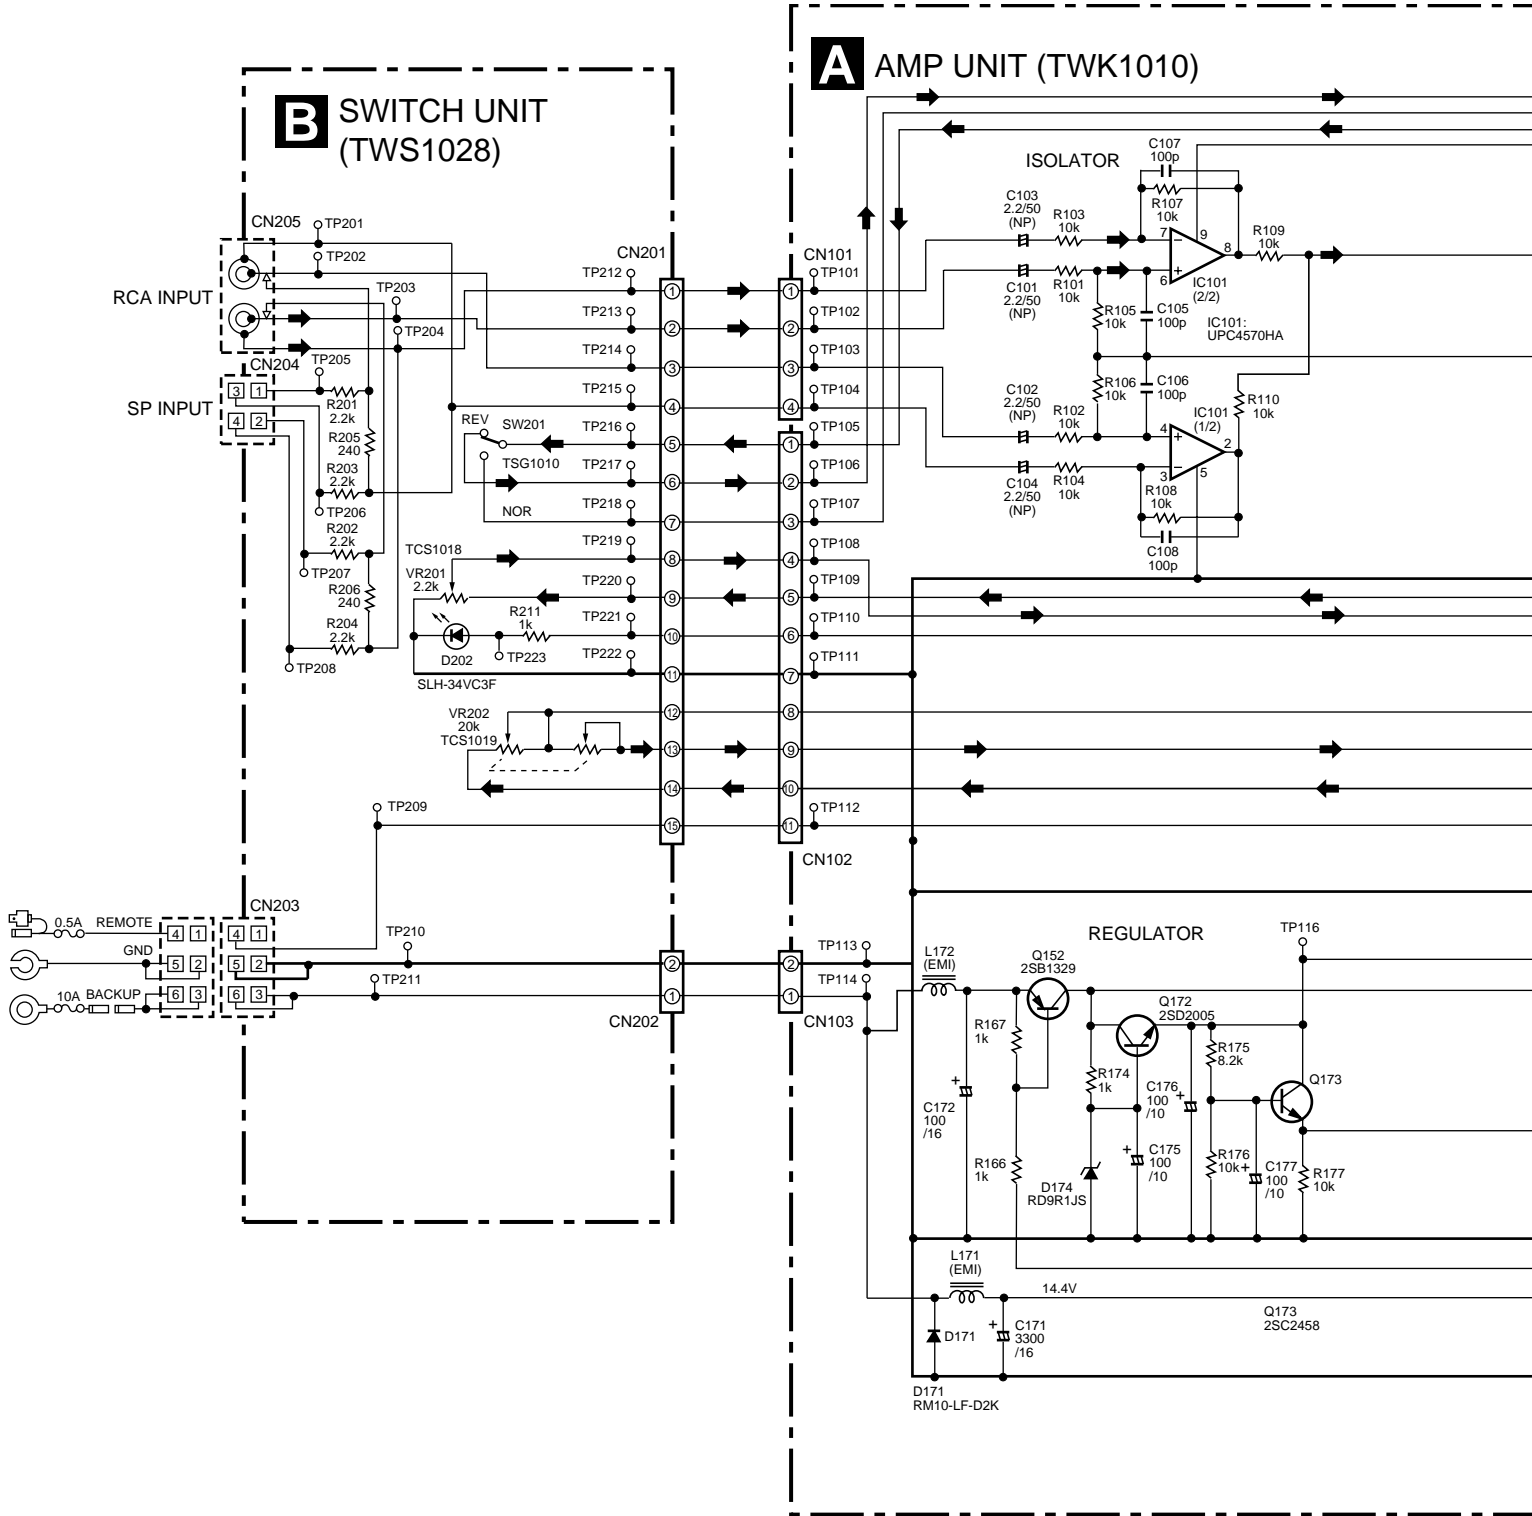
A AMP UNIT (TWK1010)

B SWITCH UNIT (TWS1028)

ISOLATOR

C107 100p
R107 10k
C103 2.2/50 (NP)
R103 10k
R109 10k
C101 2.2/50 (NP)
R101 10k
IC101 (2/2)
R105 10k
C105 100p
IC101: UPC4570HA
R106 10k
C106 100p
C102 2.2/50 (NP)
R102 10k
IC101 (1/2)
R110 10k
C104 2.2/50 (NP)
R104 10k
R108 10k
C108 100p

CN205
TP201
TP202
TP203
TP204
RCA INPUT
CN204
TP205
SP INPUT
R201 2.2k
R205 240
R203 2.2k
TP206
R202 2.2k
TP207
R206 240
R204 2.2k
TP208

CN201
TP212
TP213
TP214
TP215
TP216
TP217
TP218
TP219
TP220
TP221
TP222
REV
SW201
TSG1010
NOR
TCS1018
VR201 2.2k
R211 1k
D202
TP223
SLH-34VC3F
VR202 20k
TCS1019
TP209

CN101
TP101
TP102
TP103
TP104
TP105
TP106
TP107
TP108
TP109
TP110
TP111
TP112
CN102

0.5A REMOTE
GND
10A BACKUP
CN203
TP210
TP211
CN202

TP113
TP114
CN103
REGULATOR
TP116
L172 (EMI)
Q152 2SB1329
Q172 2SD2005
R167 1k
R175 8.2k
R174 1k
C176 100 /10
Q173
C172 100 /16
C175 100 /10
R166 1k
D174 RD9R1JS
R176 10k
C177 100 /10
R177 10k
L171 (EMI)
14.4V
Q173 2SC2458
D171
C171 3300 /16
D171 RM10-LF-D2K